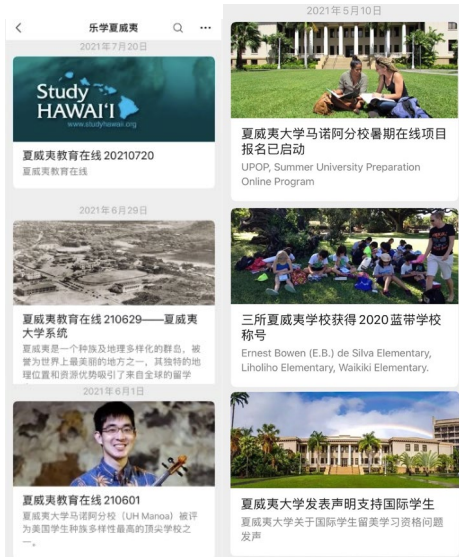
乐学夏威夷

2021年7月20日

Study HAWAI'I
www.studyhawaii.org

夏威夷教育在线 20210720
夏威夷教育在线

2021年6月29日

夏威夷教育在线 210629——夏威夷大学系统
夏威夷是一个种族及地理多样化的群岛，被誉为世界上最美丽的地方之一，其独特的地理位置和资源优势吸引了来自全球的留学

2021年6月1日

夏威夷教育在线 210601
夏威夷大学马诺阿分校（UH Manoa）被评为美国学生种族多样性最高的顶尖学校之一。

2021年5月10日

夏威夷大学马诺阿分校暑期在线项目报名已启动
UPOP, Summer University Preparation Online Program

三所夏威夷学校获得 2020 蓝带学校称号
Ernest Bowen (E.B.) de Silva Elementary, Liholiho Elementary, Waikiki Elementary.

夏威夷大学发表声明支持国际学生
夏威夷大学关于国际学生留美学习资格问题发声